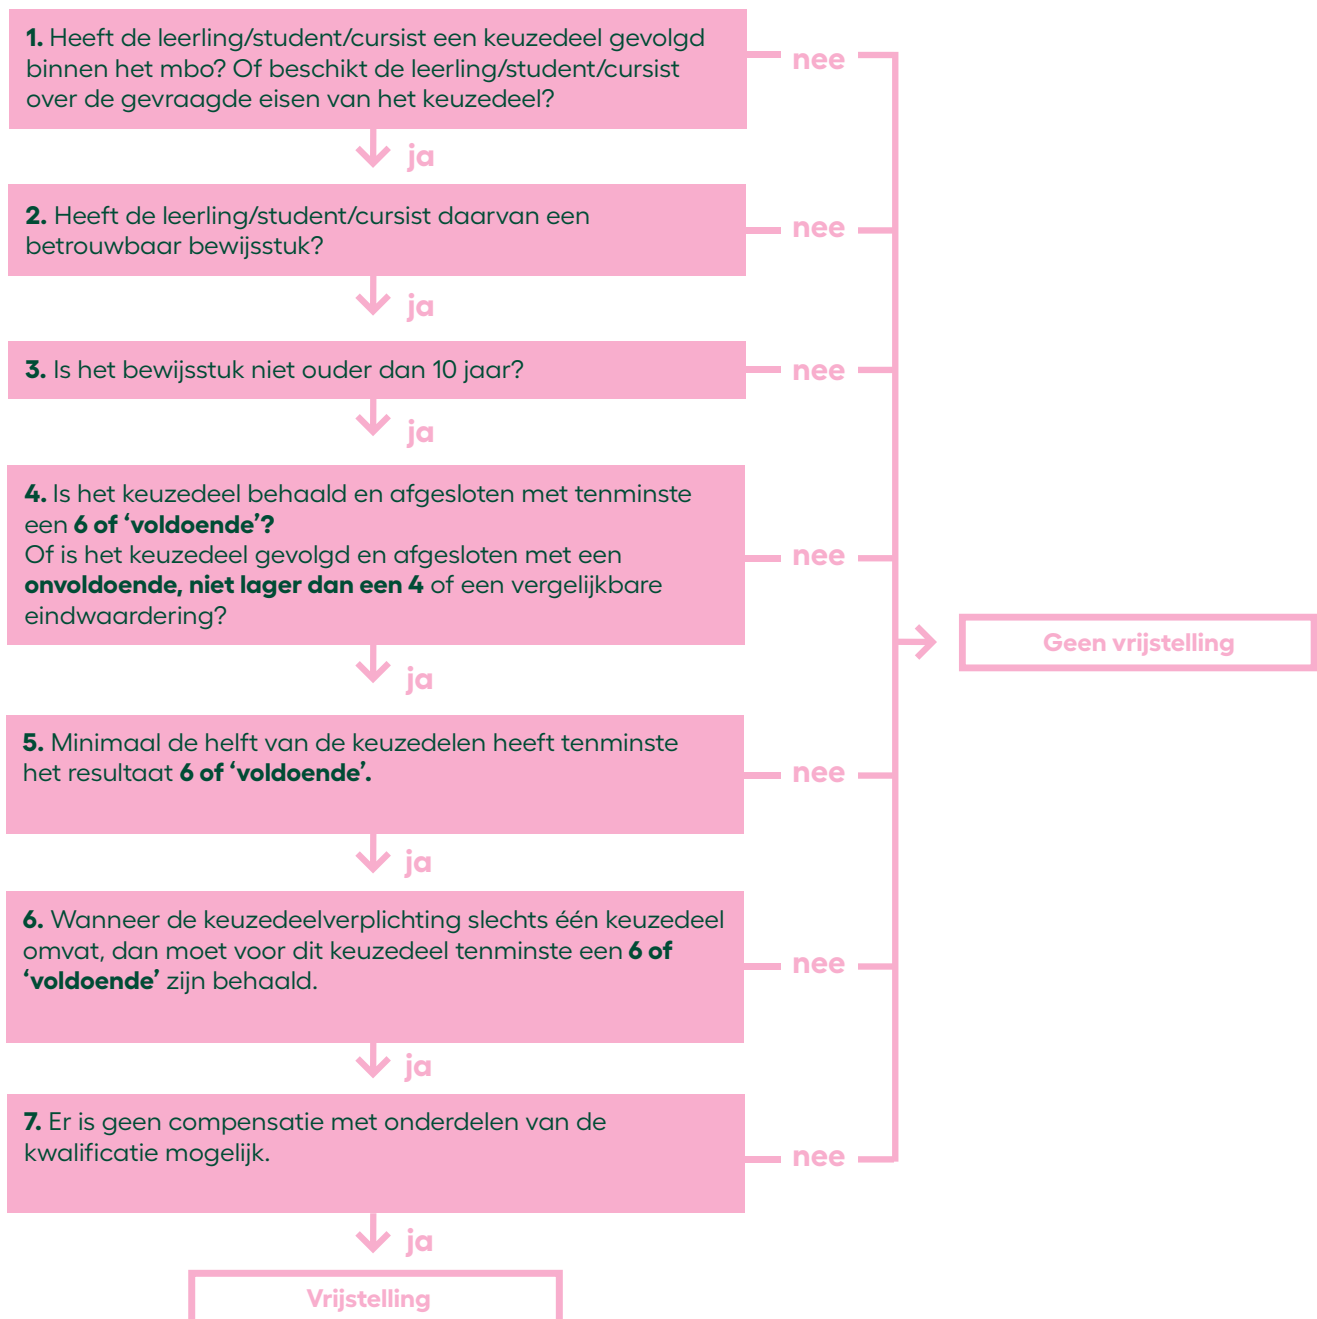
1. Heeft de leerling/student/cursist een keuzedeel gevolgd binnen het mbo? Of beschikt de leerling/student/cursist over de gevraagde eisen van het keuzedeel?

nee

ja

2. Heeft de leerling/student/cursist daarvan een betrouwbaar bewijsstuk?

nee

ja

3. Is het bewijsstuk niet ouder dan 10 jaar?

nee

ja

4. Is het keuzedeel behaald en afgesloten met tenminste een 6 of 'voldoende'?
Of is het keuzedeel gevolgd en afgesloten met een onvoldoende, niet lager dan een 4 of een vergelijkbare eindwaardering?

nee

Geen vrijstelling

ja

5. Minimaal de helft van de keuzedelen heeft tenminste het resultaat 6 of 'voldoende'.

nee

ja

6. Wanneer de keuzedeelverplichting slechts één keuzedeel omvat, dan moet voor dit keuzedeel tenminste een 6 of 'voldoende' zijn behaald.

nee

ja

7. Er is geen compensatie met onderdelen van de kwalificatie mogelijk.

nee

ja

Vrijstelling